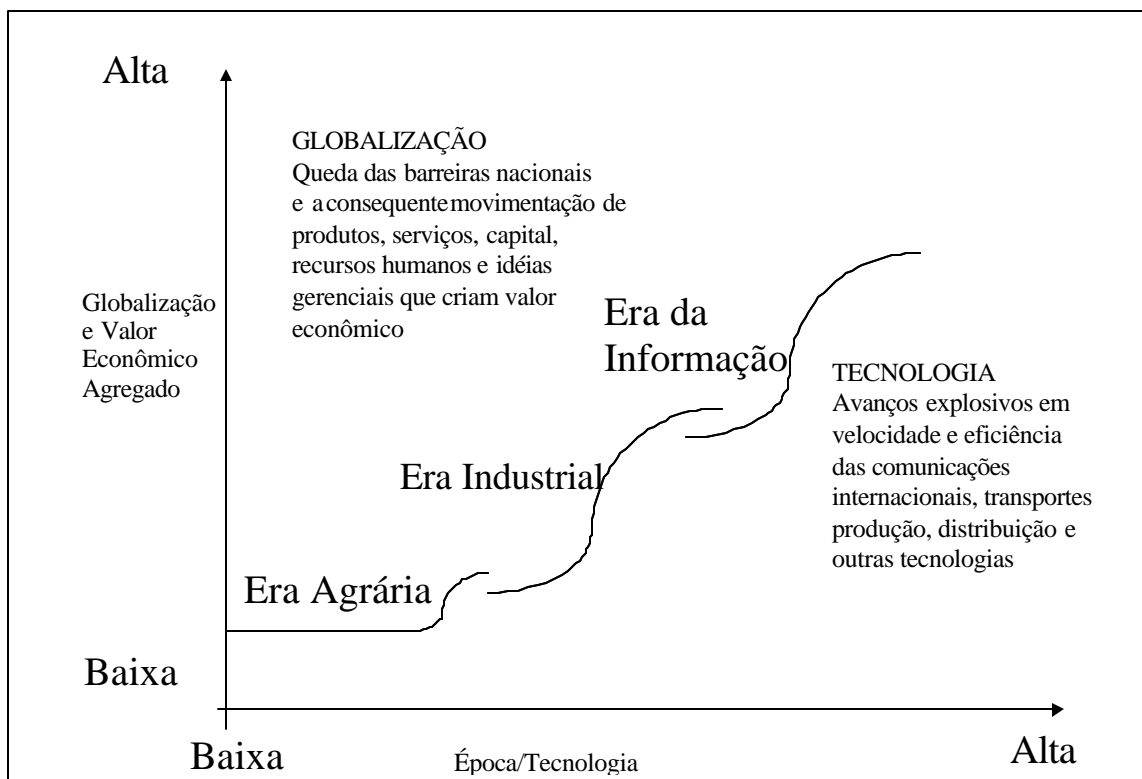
Alta

GLOBALIZAÇÃO
Queda das barreiras nacionais e aconsequentemovimentação de produtos, serviços, capital, recursos humanos e idéias gerenciais que criam valor econômico

Globalização e Valor Econômico Agregado

Era da Informação

TECNOLOGIA
Avanços explosivos em velocidade e eficiência das comunicações internacionais, transportes produção, distribuição e outras tecnologias

Era Industrial

Era Agrária

Baixa

Baixa

Época/Tecnologia

Alta